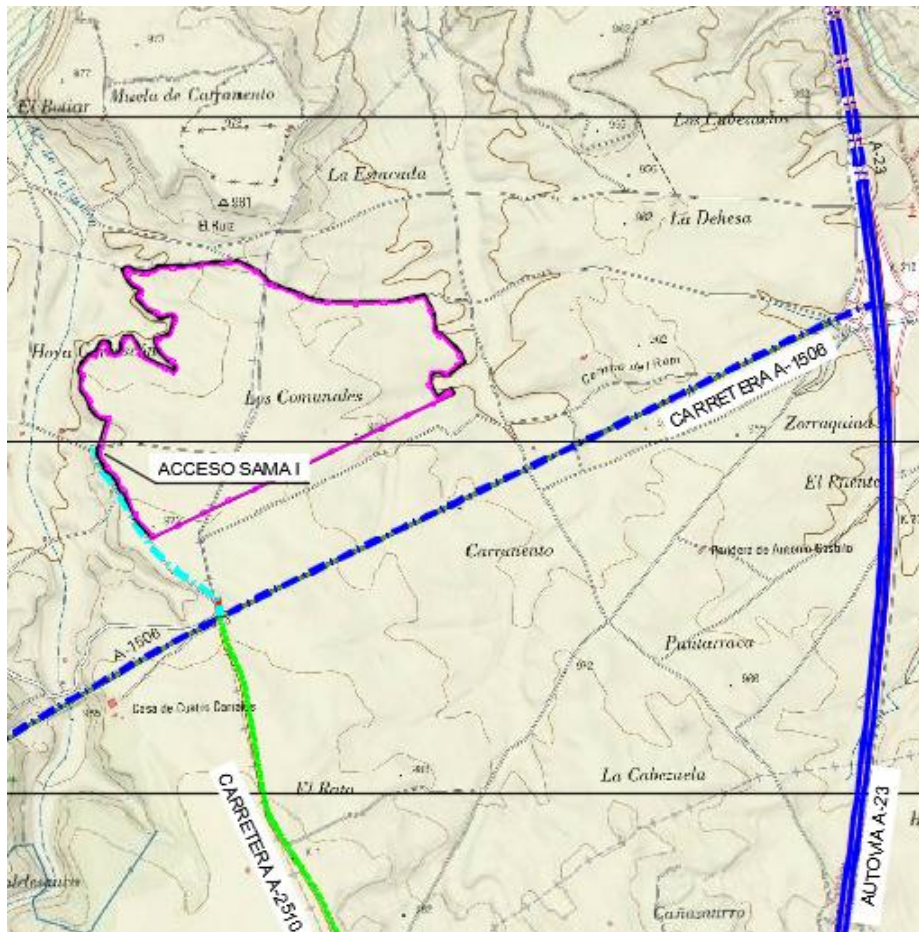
El Bujar
Muela de Carramento
877
La Espacada
△ 881
El Ruiz
Las Cabezadas
A-23
La Dehesa
Hoya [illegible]
Los Comunales
CARRETERA A-1506
Zorraquin
ACCESO SAMA I
El Puento
Carramento
Paridera de Antonio Gasbilo
A-1506
Pajiarraca
Casa de Quatro Canales
CARRETERA A-2510
El Rato
La Cabezuela
AUTOVIA A-23
Cañasurro